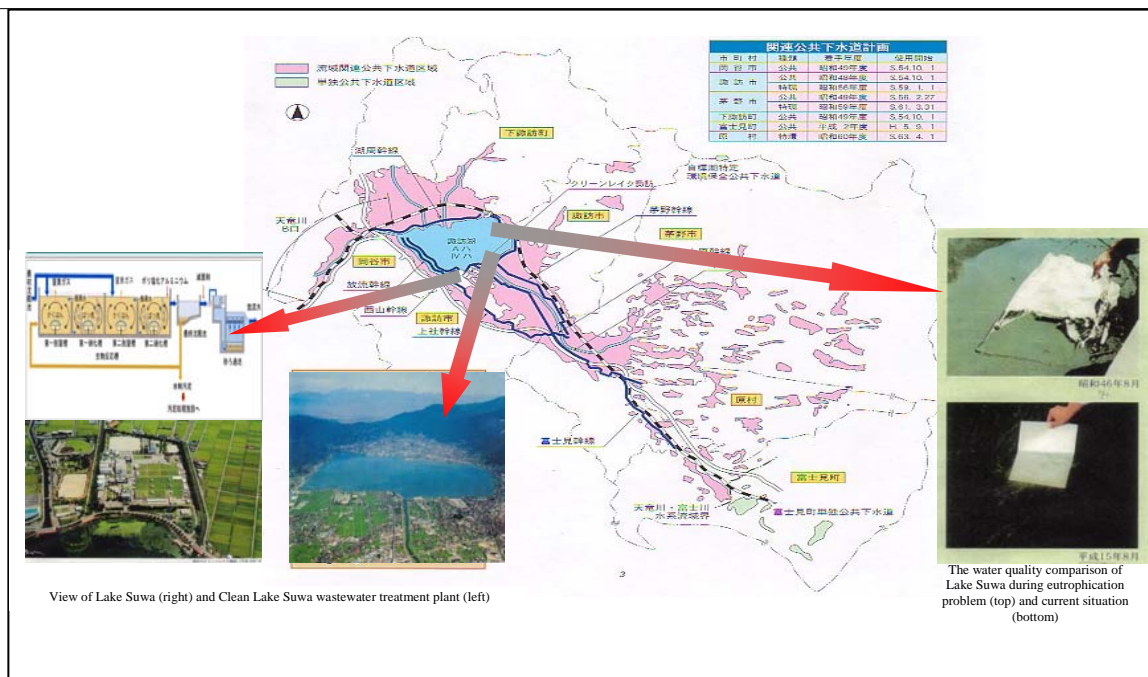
流域関連公共下水道区域
単独公共下水道区域

関連公共下水道計画

| 市町村 | 種類 | 着手年度 | 供用開始 |
|---|---|---|---|
| 岡谷市 | 公共 | 昭和49年度 | S.54.10.1 |
| 諏訪市 | 公共 | 昭和48年度 | S.54.10.1 |
| | 特環 | 昭和56年度 | S.59.1.1 |
| 茅野市 | 公共 | 昭和49年度 | S.56.2.27 |
| | 特環 | 昭和59年度 | S.61.3.31 |
| 下諏訪町 | 公共 | 昭和49年度 | S.54.10.1 |
| 富士見町 | 公共 | 平成2年度 | H.5.9.1 |
| 原村 | 特環 | 昭和60年度 | S.63.4.1 |

下諏訪町
湖周幹線
クリーンレイク諏訪
自帰園特定環境保全公共下水道
天竜川出口
諏訪湖
諏訪市
茅野幹線
茅野市
岡谷市
放流幹線
西山幹線
諏訪市
上社幹線
原村
富士見幹線
富士見町
天竜川・富士川水系流域界
富士見町単独公共下水道
3

昭和46年8月
平成15年8月

View of Lake Suwa (right) and Clean Lake Suwa wastewater treatment plant (left)

The water quality comparison of Lake Suwa during eutrophication problem (top) and current situation (bottom)